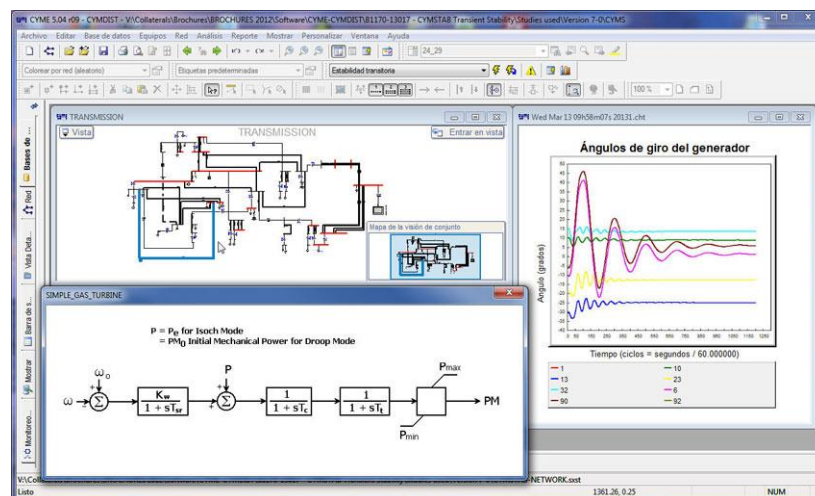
CYME 5.04 r09 - CYMDIST - V:\Collaterals\Brochures\BROCHURES 2012\Software\CYME-CYMDIST\B1170-13017 - CYMSTAB Transient Stability\Studies used\Version 7-0\CYMS

Archivo Editar Base de datos Equipos Red Análisis Reporte Mostrar Personalizar Ventana Ayuda

24_29

Colorear por red (aleatorio)

Etiquetas predeterminadas

Estabilidad transitoria

100%

Bases de ...

Red

Vista Deta...

Barra de s...

Mostrar

Monitoreo...

TRANSMISSION

Vista

TRANSMISSION

Entrar en vista

Mapa de la visión de conjunto

Wed Mar 13 09h58m07s 20131.cht

Ángulos de giro del generador

Ángulo (grados)

Tiempo (ciclos = segundos / 60.000000)

| | |
|---|---|
| 1 | 10 |
| 13 | 23 |
| 32 | 6 |
| 90 | 92 |

SIMPLE_GAS_TURBINE

P = $P_e$ for Isoch Mode
= $PM_0$ Initial Mechanical Power for Droop Mode

$\omega_o$

$\omega$

$\frac{K_w}{1 + sT_{sr}}$

P

$\frac{1}{1 + sT_c}$

$\frac{1}{1 + sT_t}$

$P_{max}$

$P_{min}$

PM

V:\Coll... NETWORK.sxst

Listo

1361.26, 0.25

NUM